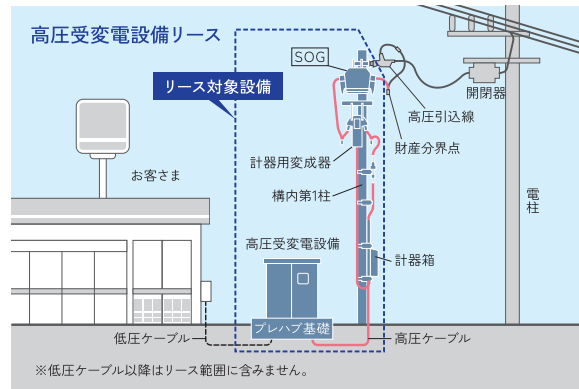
高圧受変電設備リース

リース対象設備

SOG

開閉器

高圧引込線

財産分界点

計器用変成器

お客さま

構内第1柱

電柱

高圧受変電設備

計器箱

低圧ケーブル

プレハブ基礎

高圧ケーブル

※低圧ケーブル以降はリース範囲に含みません。